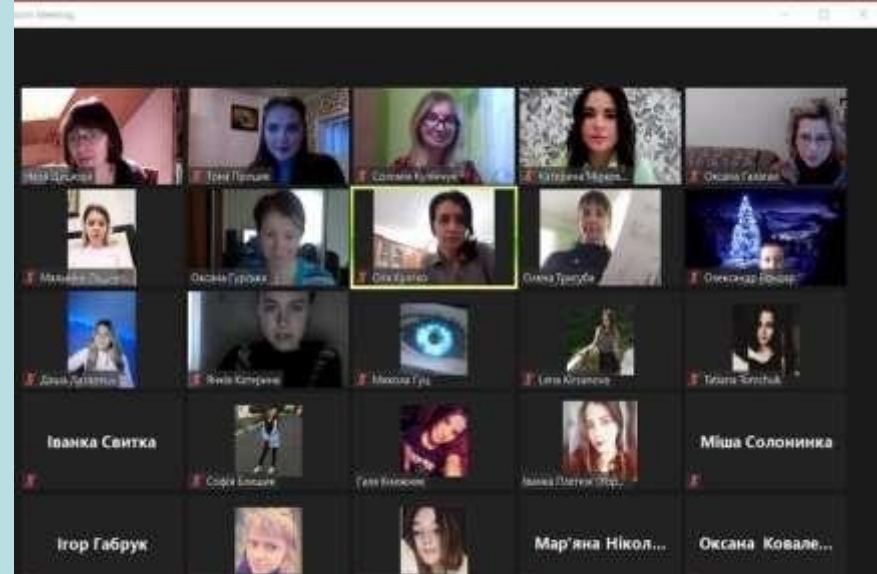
Zoom Meeting

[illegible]

Тоня Пришля

Соломія Кулинич

Катерина Марків...

Оксана Галаган

Мальвіна Лешко

Оксана Гурська

Оля Кралко

Олена Трясуба

Олександр Бондар

Даша Лазарчук

Янків Катерина

Микола Гуц

Lena Kirianove

Tatiana Tomchuk

Іванка Свитка

Софія Бінцаік

Галя Кожевич

Іванка Платнов Обор...

Міша Солонинка

Ігор Габрук

Мар'яна Нікол...

Оксана Ковале...